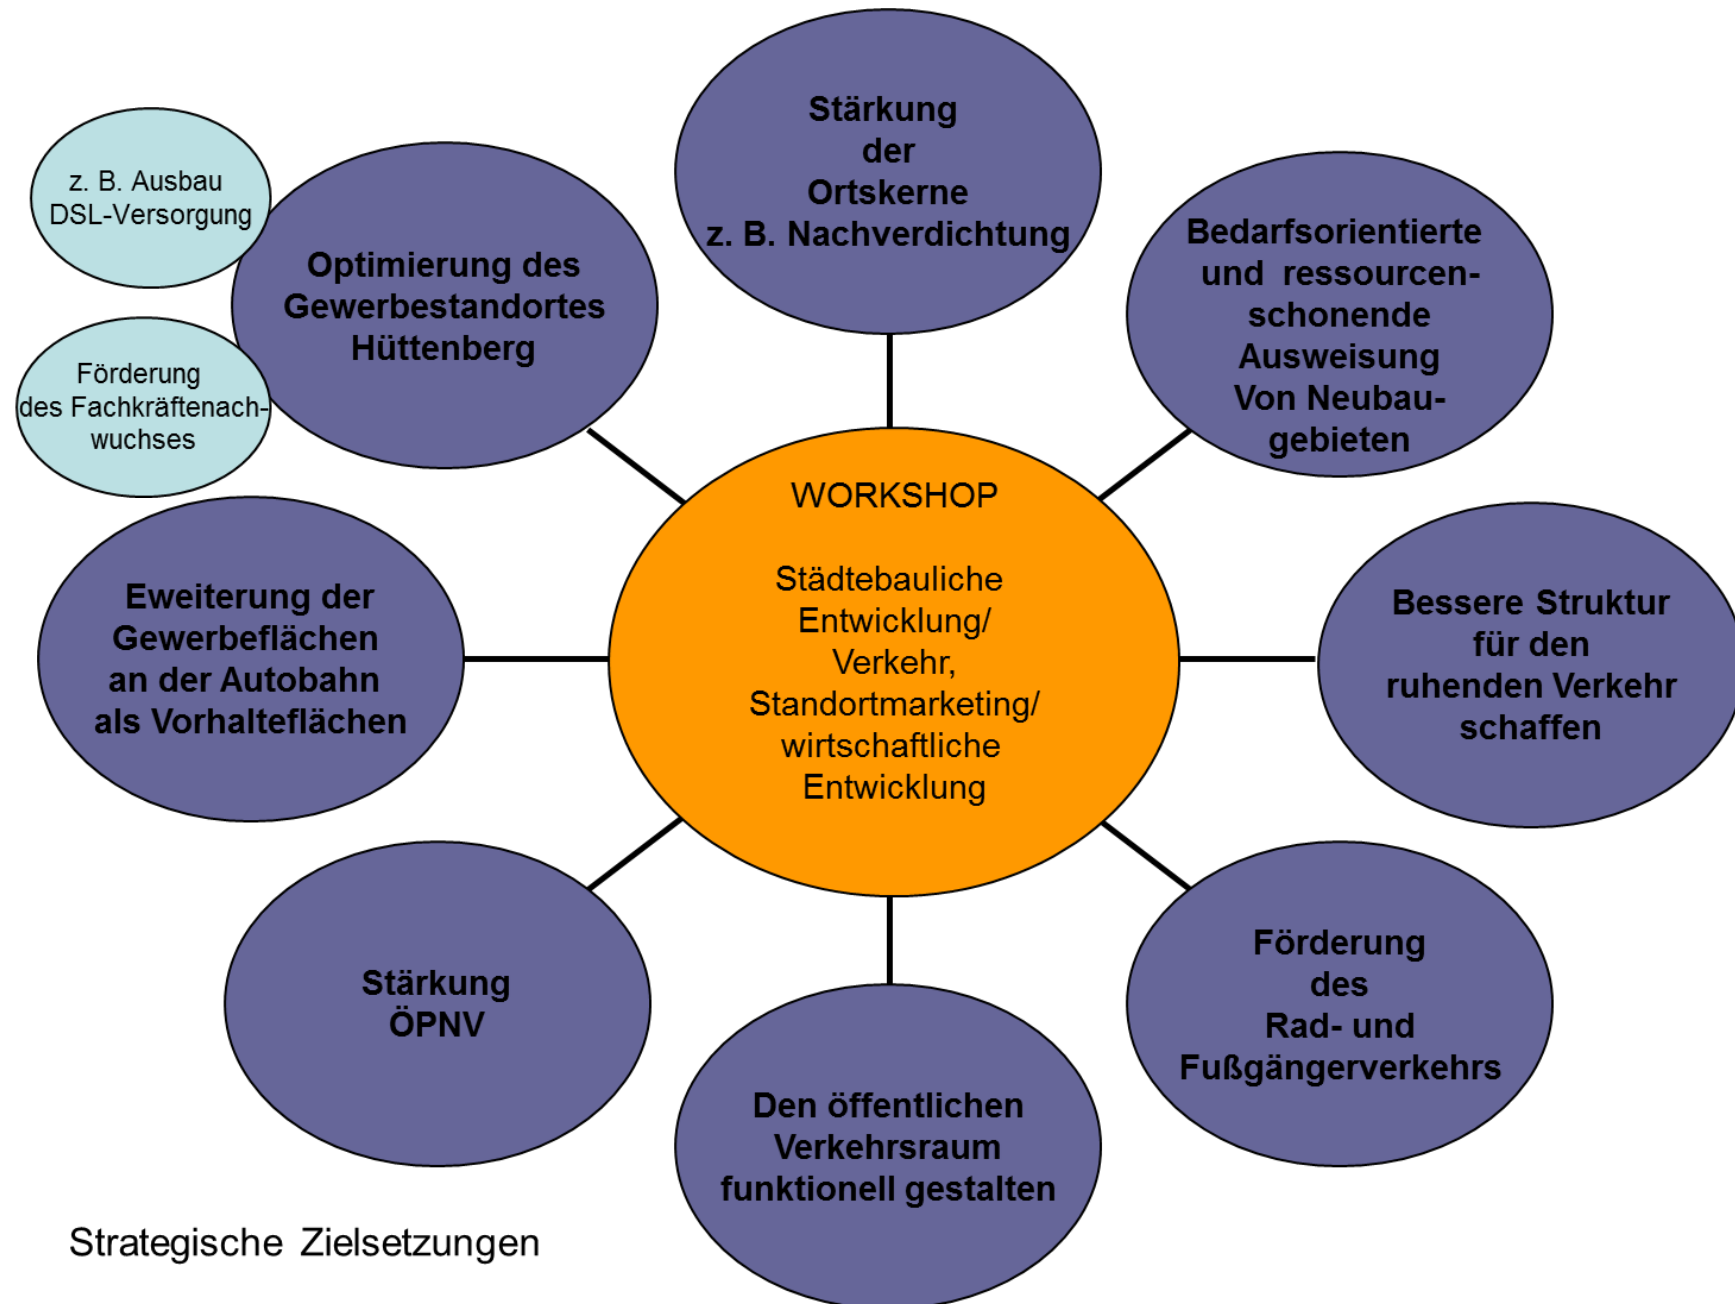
z. B. Ausbau DSL-Versorgung

Förderung des Fachkräftenachwuchses

Optimierung des Gewerbestandortes Hüttenberg

Stärkung der Ortskerne z. B. Nachverdichtung

Bedarfsorientierte und ressourcenschonende Ausweisung Von Neubaugebieten

WORKSHOP

Städtebauliche Entwicklung/ Verkehr, Standortmarketing/ wirtschaftliche Entwicklung

Eweiterung der Gewerbeflächen an der Autobahn als Vorhalteflächen

Bessere Struktur für den ruhenden Verkehr schaffen

Stärkung ÖPNV

Förderung des Rad- und Fußgängerverkehrs

Den öffentlichen Verkehrsraum funktionell gestalten

Strategische Zielsetzungen